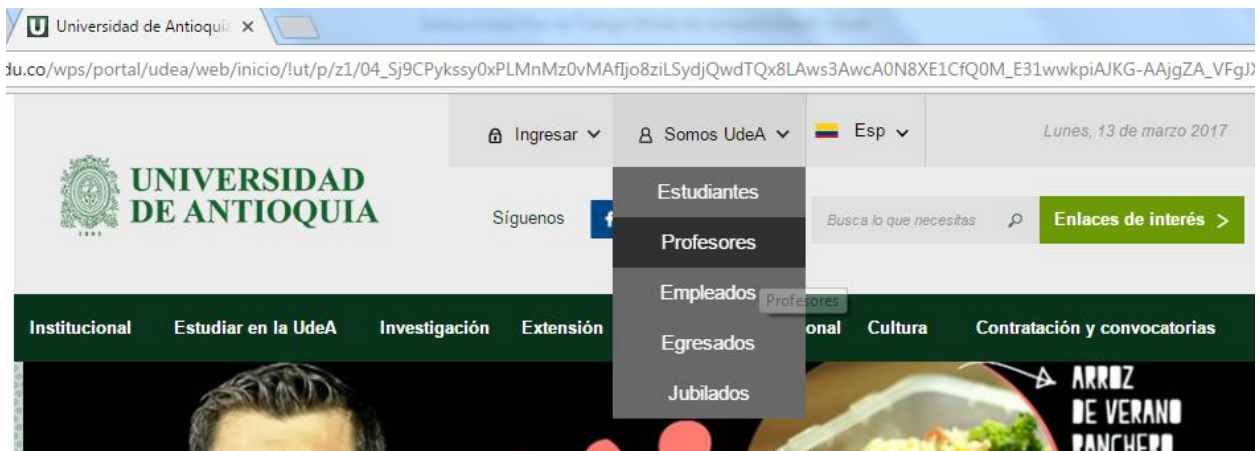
Universidad de Antioquia ×

du.co/wps/portal/udea/web/inicio/!ut/p/z1/04_Sj9CPykssy0xPLMnMz0vMAfIjo8ziLSydjQwdTQx8LAws3AwcA0N8XE1CfQ0M_E31wwkpiAJKG-AAjgZA_VFgJ

Ingresar
Somos UdeA
Esp
Lunes, 13 de marzo 2017

UNIVERSIDAD DE ANTIOQUIA

Síguenos

Estudiantes
Profesores
Empleados
Profesores
Egresados
Jubilados

Busca lo que necesitas

Enlaces de interés >

Institucional
Estudiar en la UdeA
Investigación
Extensión
onal
Cultura
Contratación y convocatorias

ARROZ DE VERANO RANCHERO